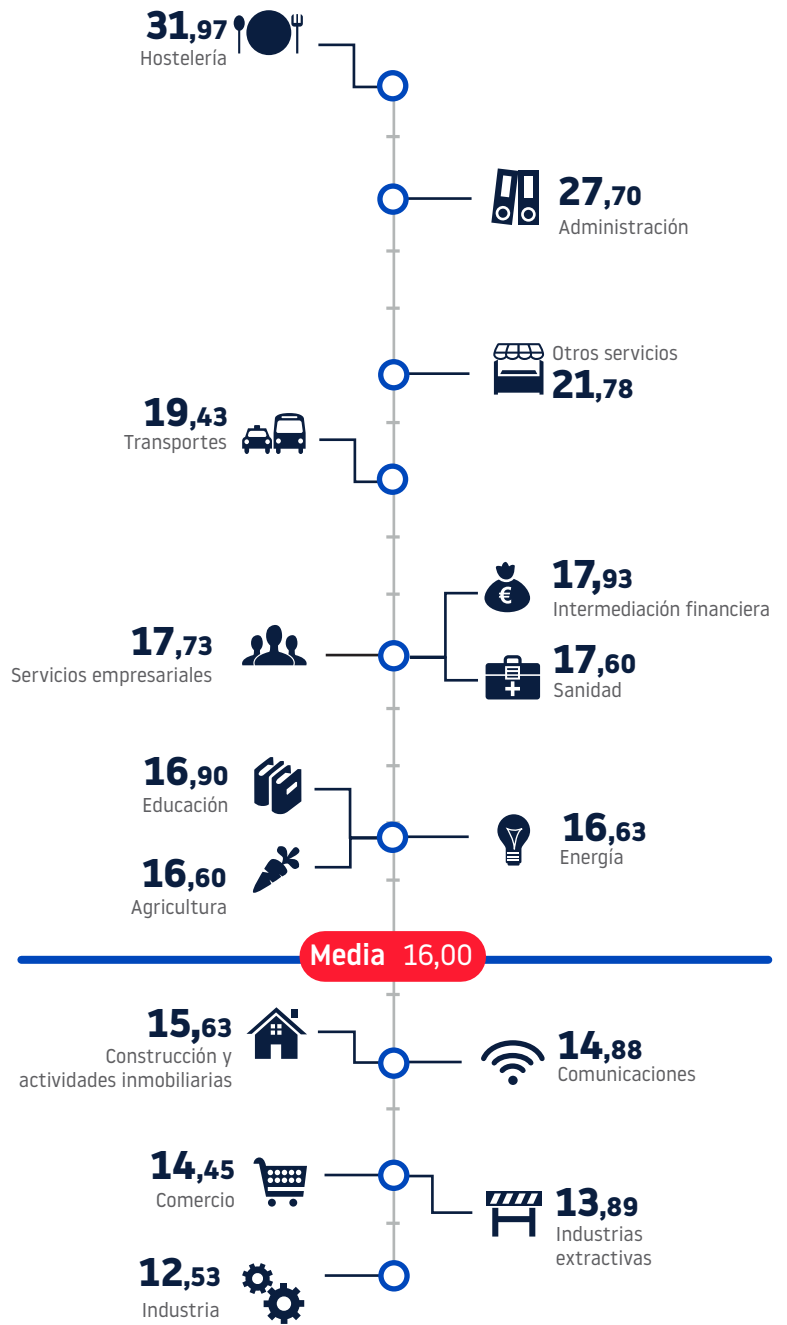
31,97
Hostelería

27,70
Administración

Otros servicios
21,78

19,43
Transportes

17,93
Intermediación financiera

17,73
Servicios empresariales

17,60
Sanidad

16,90
Educación

16,63
Energía

16,60
Agricultura

Media 16,00

15,63
Construcción y actividades inmobiliarias

14,88
Comunicaciones

14,45
Comercio

13,89
Industrias extractivas

12,53
Industria